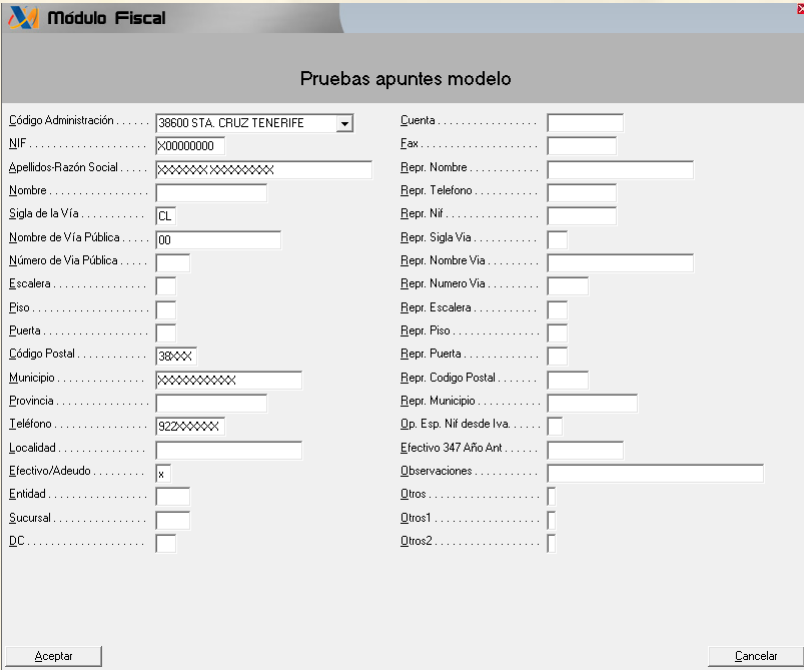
Módulo Fiscal

Pruebas apuntes modelo

Código Administración . . . . . . 38600 STA. CRUZ TENERIFE
NIF . . . . . . . . . . . . . . . . . . . X00000000
Apellidos-Razón Social . . . . . XXXXXXX XXXXXXXXX
Nombre . . . . . . . . . . . . . . . .
Sigla de la Vía . . . . . . . . . . CL
Nombre de Vía Pública . . . . . 00
Número de Via Pública . . . . .
Escalera . . . . . . . . . . . . . . .
Piso . . . . . . . . . . . . . . . . . .
Puerta . . . . . . . . . . . . . . . .
Código Postal . . . . . . . . . . . 38XXX
Municipio . . . . . . . . . . . . . . XXXXXXXXXXX
Provincia . . . . . . . . . . . . . . .
Teléfono . . . . . . . . . . . . . . . 922XXXXXX
Localidad . . . . . . . . . . . . . .
Efectivo/Adeudo . . . . . . . . . x
Entidad . . . . . . . . . . . . . . . .
Sucursal . . . . . . . . . . . . . . .
DC . . . . . . . . . . . . . . . . . . .

Cuenta . . . . . . . . . . . . . . . .
Fax . . . . . . . . . . . . . . . . . . .
Repr. Nombre . . . . . . . . . . .
Repr. Telefono . . . . . . . . . . .
Repr. Nif . . . . . . . . . . . . . . .
Repr. Sigla Via . . . . . . . . . . .
Repr. Nombre Via . . . . . . . . .
Repr. Numero Via . . . . . . . . .
Repr. Escalera . . . . . . . . . . .
Repr. Piso . . . . . . . . . . . . . .
Repr. Puerta . . . . . . . . . . . . .
Repr. Codigo Postal . . . . . . .
Repr. Municipio . . . . . . . . . .
Op. Esp. Nif desde Iva. . . . . .
Efectivo 347 Año Ant . . . . . .
Observaciones . . . . . . . . . . .
Otros . . . . . . . . . . . . . . . . .
Otros1 . . . . . . . . . . . . . . . .
Otros2 . . . . . . . . . . . . . . . .

Aceptar
Cancelar